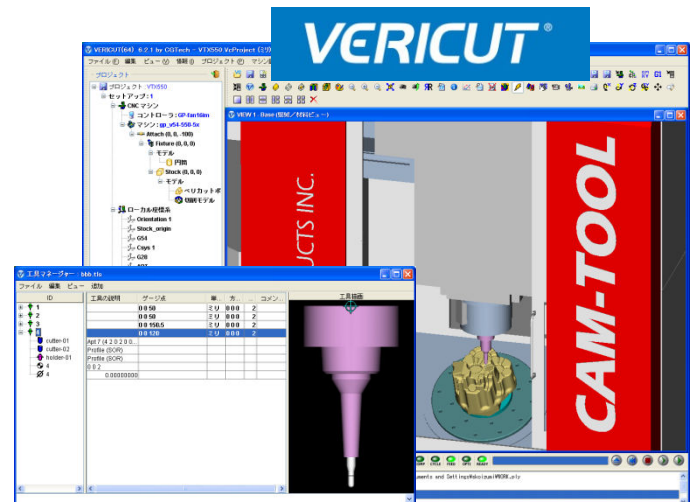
VERICUT®

VERICUT(64) 6.2.1 by CGTech - VTX550 VcProject (ミリ)
ファイル(F) 編集 ビュー 情報 プロジェクト(P) マシン

プロジェクト
プロジェクト: VTX550
セットアップ: 1
CNC マシン
コントローラ: GP-fan16im
マシン: gp_vtx-550-5x
Attach (0, 0, -100)
Fixture (0, 0, 0)
モデル
円柱
Stock (0, 0, 0)
モデル
ベリカット
切削モデル
ローカル座標系
Orientation 1
Stock_origin
G54
Csys 1
G28

VIEW 1 - Base (切削／形状ビュー)

CAM-TOOL
JCTS INC.

工具マネージャー: bbb.tls
ファイル 編集 ビュー 追加

| ID | 工具の説明 | ゲージ点 | 単... | 方... | ... | コメン... |
|---|---|---|---|---|---|---|
| 1 | | 0 0 50 | ミリ | 0 0 0 | 2 | |
| 2 | | 0 0 50 | ミリ | 0 0 0 | 2 | |
| 3 | | 0 0 150.5 | ミリ | 0 0 0 | 2 | |
| | | 0 0 120 | ミリ | 0 0 0 | 2 | |
| cutter-01 | Apt 7 (4 2 0 2 0 0... | | | | | |
| cutter-02 | Profile (SOR) | | | | | |
| holder-01 | Profile (SOR) | | | | | |
| 4 | 0 0 2 | | | | | |
| 4 | 0.00000000 | | | | | |

工具描画

uments and Settings¥okoizumi¥WORK.ply